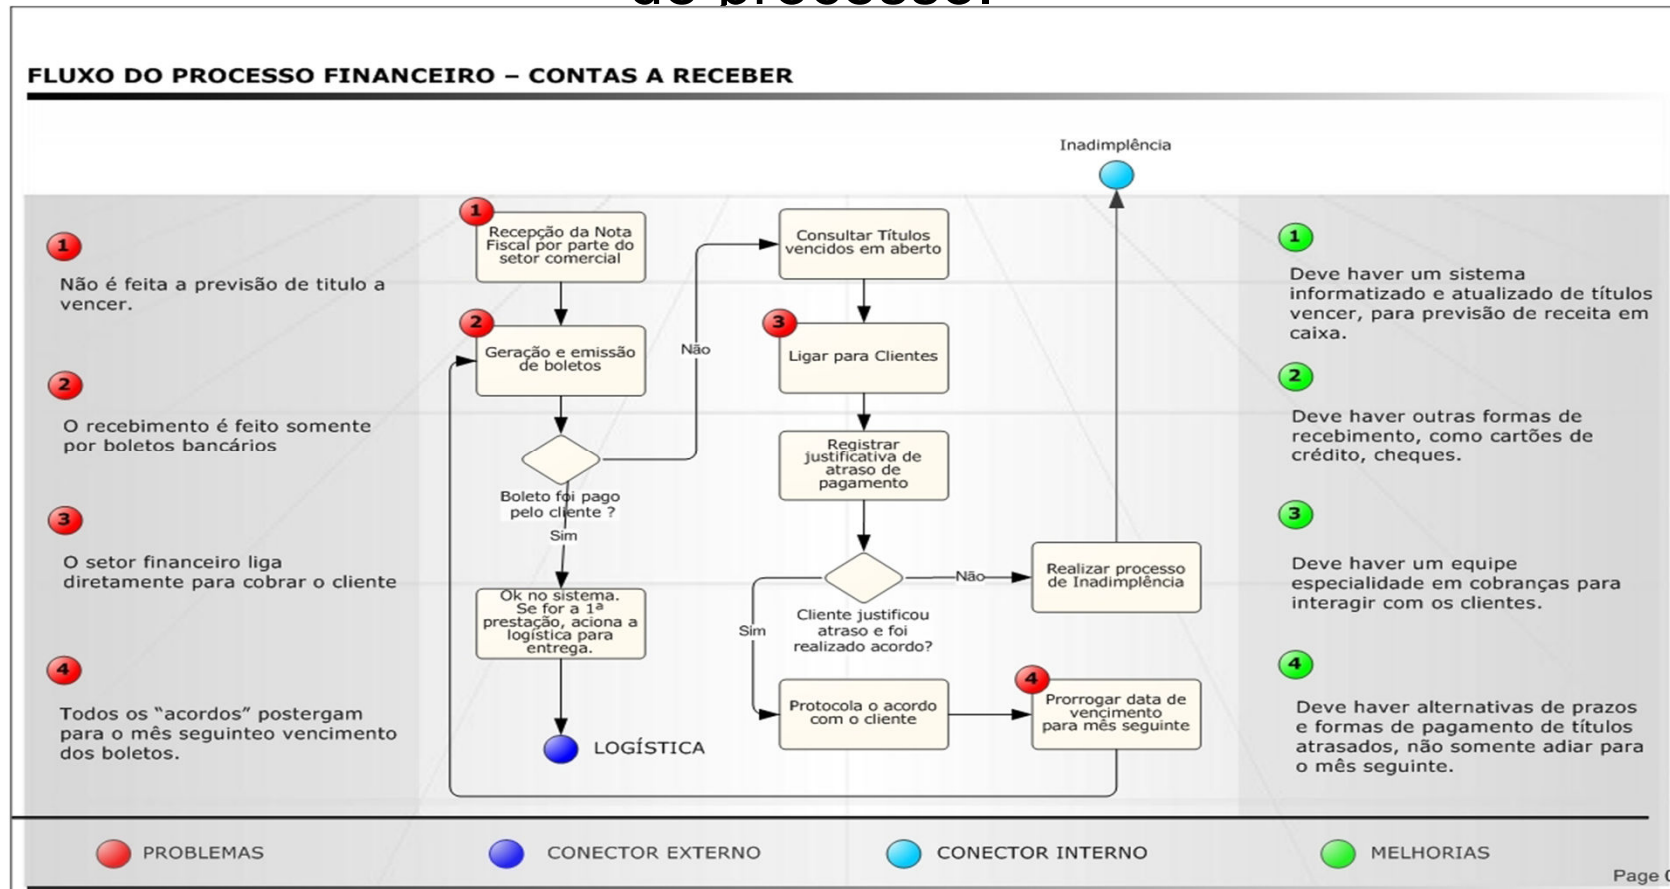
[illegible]

FLUXO DO PROCESSO FINANCEIRO – CONTAS A RECEBER

1

Não é feita a previsão de titulo a vencer.

2

O recebimento é feito somente por boletos bancários

3

O setor financeiro liga diretamente para cobrar o cliente

4

Todos os "acordos" postergam para o mês seguinteo vencimento dos boletos.

1 Recepção da Nota Fiscal por parte do setor comercial

2 Geração e emissão de boletos

Boleto foi pago pelo cliente ?

Não

Sim

Ok no sistema. Se for a 1ª prestação, aciona a logística para entrega.

LOGÍSTICA

Consultar Títulos vencidos em aberto

3 Ligar para Clientes

Registrar justificativa de atraso de pagamento

Cliente justificou atraso e foi realizado acordo?

Não

Sim

Realizar processo de Inadimplência

Inadimplência

Protocola o acordo com o cliente

4 Prorrogar data de vencimento para mês seguinte

1

Deve haver um sistema informatizado e atualizado de títulos vencer, para previsão de receita em caixa.

2

Deve haver outras formas de recebimento, como cartões de crédito, cheques.

3

Deve haver um equipe especialidade em cobranças para interagir com os clientes.

4

Deve haver alternativas de prazos e formas de pagamento de títulos atrasados, não somente adiar para o mês seguinte.

PROBLEMAS CONECTOR EXTERNO CONECTOR INTERNO MELHORIAS

Page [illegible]